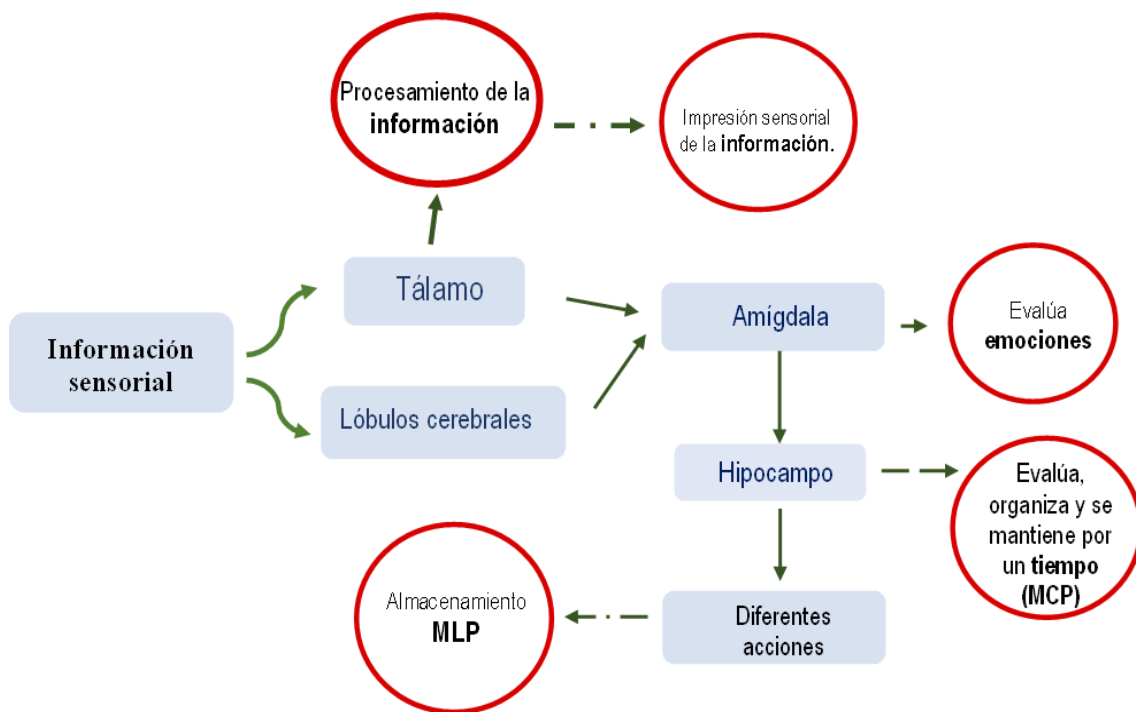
Procesamiento de la información

Impresión sensorial de la información.

Información sensorial

Tálamo

Lóbulos cerebrales

Amígdala

Evalúa emociones

Hipocampo

Evalúa, organiza y se mantiene por un tiempo (MCP)

Diferentes acciones

Almacenamiento MLP